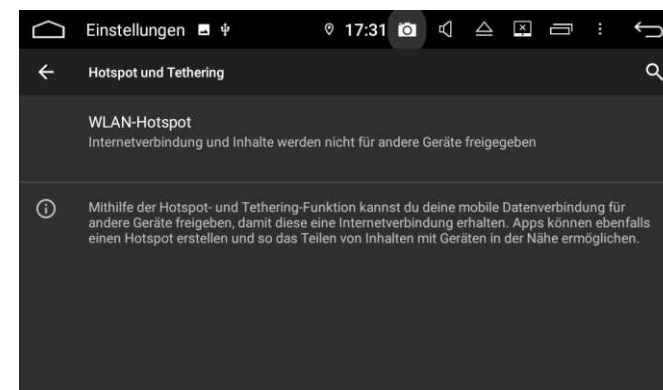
Einstellungen 17:31

Hotspot und Tethering

WLAN-Hotspot
Internetverbindung und Inhalte werden nicht für andere Geräte freigegeben

Mithilfe der Hotspot- und Tethering-Funktion kannst du deine mobile Datenverbindung für andere Geräte freigeben, damit diese eine Internetverbindung erhalten. Apps können ebenfalls einen Hotspot erstellen und so das Teilen von Inhalten mit Geräten in der Nähe ermöglichen.